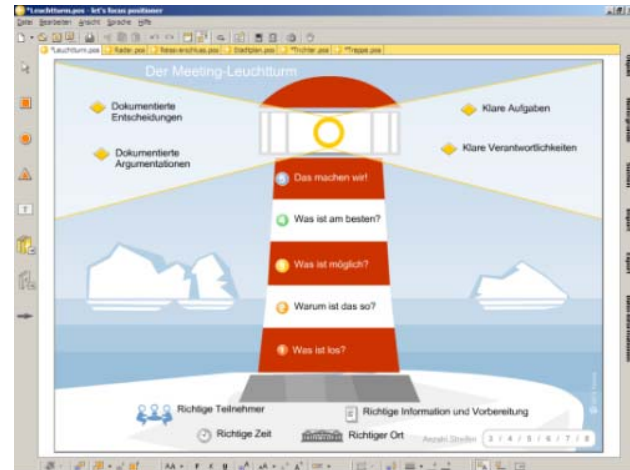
*Leuchtturm.pos - let's focus positioner

Datei Bearbeiten Ansicht Sprache Hilfe

*Leuchtturm.pos | Radar.pos | Reiseanschluss.pos | Stadtplan.pos | *Trichter.pos | *Treppe.pos

Der Meeting-Leuchtturm

Dokumentierte Entscheidungen

Dokumentierte Argumentationen

Klare Aufgaben

Klare Verantwortlichkeiten

5 Das machen wir!

4 Was ist am besten?

3 Was ist möglich?

2 Warum ist das so?

1 Was ist los?

Richtige Teilnehmer

Richtige Information und Vorbereitung

Richtige Zeit

Richtiger Ort

Anzahl Stufen

3 4 5 6 7 8

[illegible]